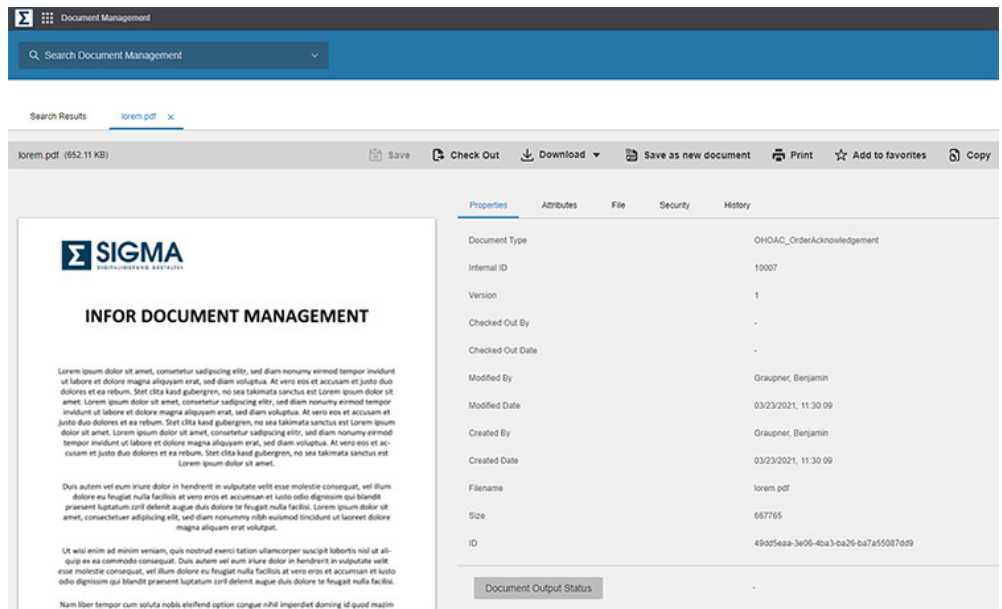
Document Management

Search Document Management

Search Results lorem.pdf ×

lorem.pdf (652.11 KB)

Save Check Out Download Save as new document Print Add to favorites Copy

SIGMA
DIGITALISIERUNG GESTALTEN

INFOR DOCUMENT MANAGEMENT

Lorem ipsum dolor sit amet, consetetur sadipscing elitr, sed diam nonumy eirmod tempor invidunt ut labore et dolore magna aliquyam erat, sed diam voluptua. At vero eos et accusam et justo duo dolores et ea rebum. Stet clita kasd gubergren, no sea takimata sanctus est Lorem ipsum dolor sit amet. Lorem ipsum dolor sit amet, consetetur sadipscing elitr, sed diam nonumy eirmod tempor invidunt ut labore et dolore magna aliquyam erat, sed diam voluptua. At vero eos et accusam et justo duo dolores et ea rebum. Stet clita kasd gubergren, no sea takimata sanctus est Lorem ipsum dolor sit amet. Lorem ipsum dolor sit amet, consetetur sadipscing elitr, sed diam nonumy eirmod tempor invidunt ut labore et dolore magna aliquyam erat, sed diam voluptua. At vero eos et accusam et justo duo dolores et ea rebum. Stet clita kasd gubergren, no sea takimata sanctus est Lorem ipsum dolor sit amet.

Duis autem vel eum iriure dolor in hendrerit in vulputate velit esse molestie consequat, vel illum dolore eu feugiat nulla facilisis at vero eros et accumsan et iusto odio dignissim qui blandit praesent luptatum zzril delenit augue duis dolore te feugait nulla facilisi. Lorem ipsum dolor sit amet, consectetuer adipiscing elit, sed diam nonummy nibh euismod tincidunt ut laoreet dolore magna aliquam erat volutpat.

Ut wisi enim ad minim veniam, quis nostrud exerci tation ullamcorper suscipit lobortis nisl ut aliquip ex ea commodo consequat. Duis autem vel eum iriure dolor in hendrerit in vulputate velit esse molestie consequat, vel illum dolore eu feugiat nulla facilisis at vero eros et accumsan et iusto odio dignissim qui blandit praesent luptatum zzril delenit augue duis dolore te feugait nulla facilisi.

Nam liber tempor cum soluta nobis eleifend option congue nihil imperdiet doming id quod mazim

Properties Attributes File Security History

| | |
|---|---|
| Document Type | OHOAC_OrderAcknowledgement |
| Internal ID | 10007 |
| Version | 1 |
| Checked Out By | - |
| Checked Out Date | - |
| Modified By | Graupner, Benjamin |
| Modified Date | 03/23/2021, 11:30:09 |
| Created By | Graupner, Benjamin |
| Created Date | 03/23/2021, 11:30:09 |
| Filename | lorem.pdf |
| Size | 667765 |
| ID | 49dd5eaa-3e06-4ba3-ba26-ba7a55087dd9 |

Document Output Status -